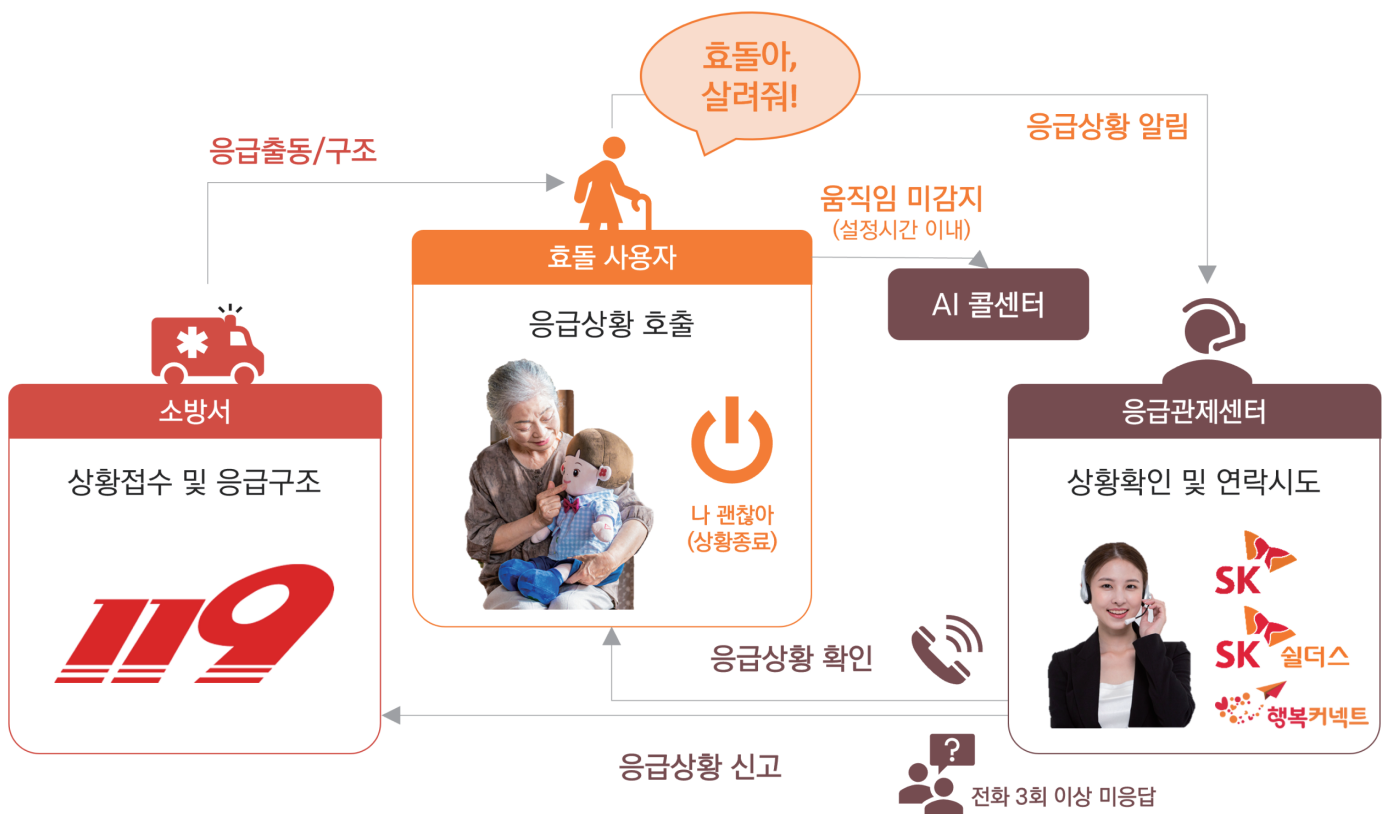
효돌아,
살려줘!

응급출동/구조

응급상황 알림

움직임 미감지
(설정시간 이내)

효돌 사용자

응급상황 호출

AI 콜센터

나 괜찮아
(상황종료)

소방서

상황접수 및 응급구조

119

응급관제센터

상황확인 및 연락시도

SK

SK 쉴더스

행복커넥트

응급상황 확인

응급상황 신고

?

전화 3회 이상 미응답